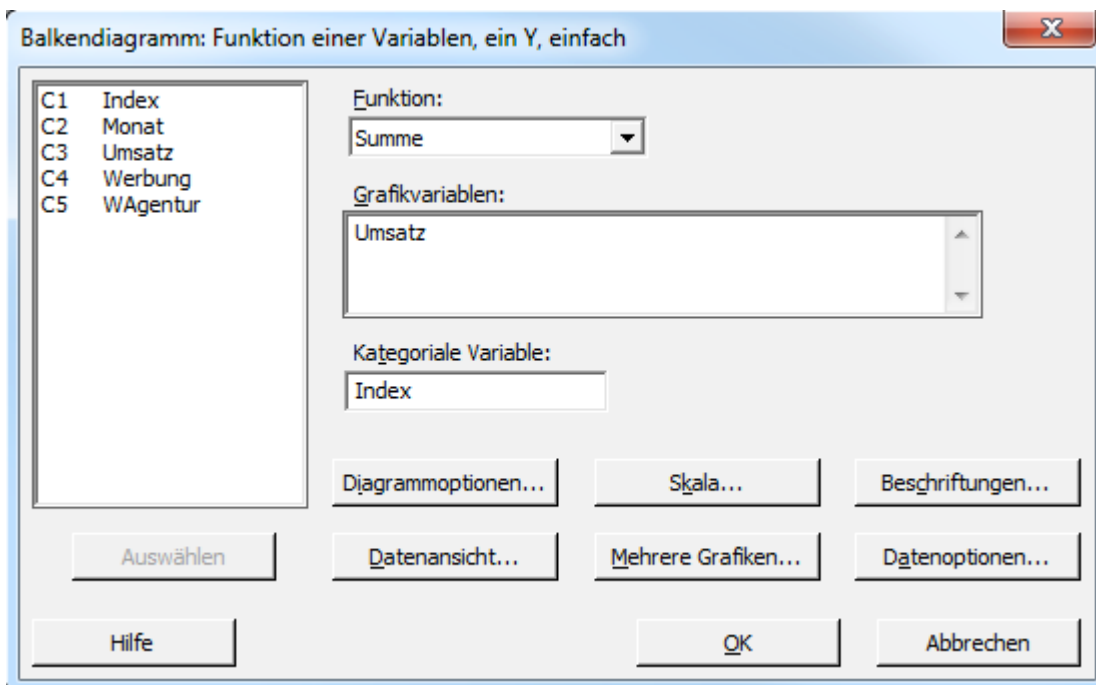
Balkendiagramm: Funktion einer Variablen, ein Y, einfach

C1 Index
C2 Monat
C3 Umsatz
C4 Werbung
C5 WAgentur

Funktion:
Summe

Grafikvariablen:
Umsatz

Kategoriale Variable:
Index

Diagrammoptionen...
Skala...
Beschriftungen...

Auswählen
Datenansicht...
Mehrere Grafiken...
Datenoptionen...

Hilfe
OK
Abbrechen